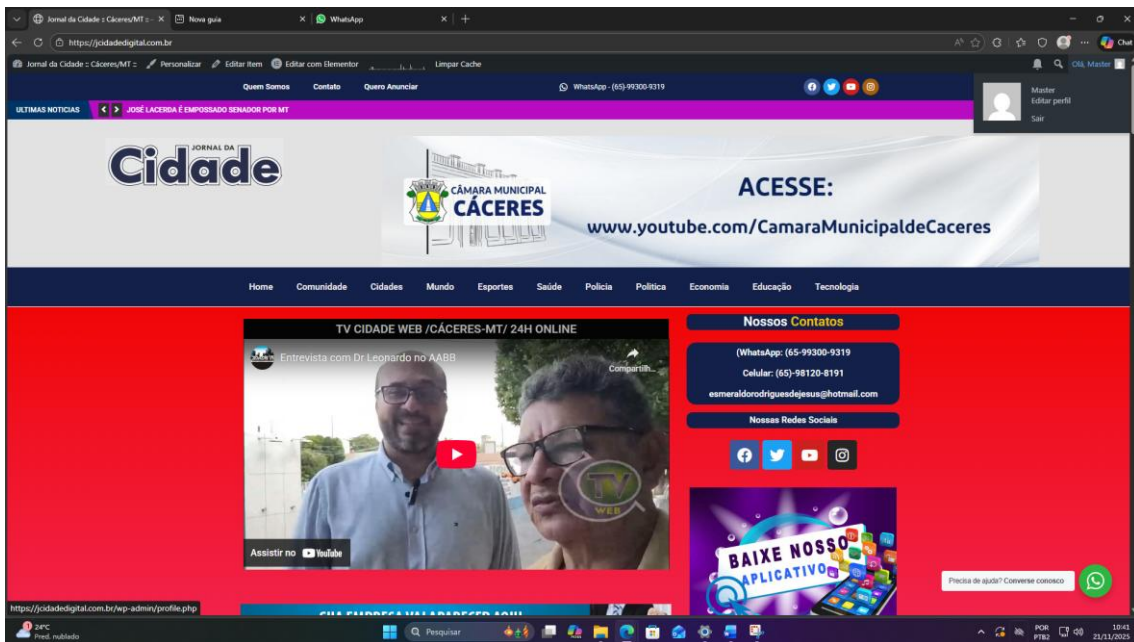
Jornal da Cidade :: Cáceres/MT :: ×
Nova guia ×
WhatsApp ×
https://jcidadedigital.com.br
Chat
Jornal da Cidade :: Cáceres/MT ::
Personalizar
Editar item
Editar com Elementor
Limpar Cache
Olá, Master
Quem Somos
Contato
Quero Anunciar
WhatsApp - (65)-99300-9319
Master
Editar perfil
Sair
ULTIMAS NOTICIAS
JOSÉ LACERDA É EMPOSSADO SENADOR POR MT
JORNAL DA Cidade
CÂMARA MUNICIPAL CÁCERES
ACESSE:
www.youtube.com/CamaraMunicipaldeCaceres
Home
Comunidade
Cidades
Mundo
Esportes
Saúde
Policia
Política
Economia
Educação
Tecnologia
TV CIDADE WEB /CÁCERES-MT/ 24H ONLINE
Entrevista com Dr Leonardo no AABB
Compartilh...
TV WEB
Assistir no YouTube
Nossos Contatos
(WhatsApp: (65-99300-9319
Celular: (65)-98120-8191
esmeraldorodriguesdejesus@hotmail.com
Nossas Redes Sociais
BAIXE NOSSO APLICATIVO
Precisa de ajuda? Converse conosco
https://jcidadedigital.com.br/wp-admin/profile.php
24°C
Pred. nublado
Pesquisar
POR PTB2
10:41
21/11/2025